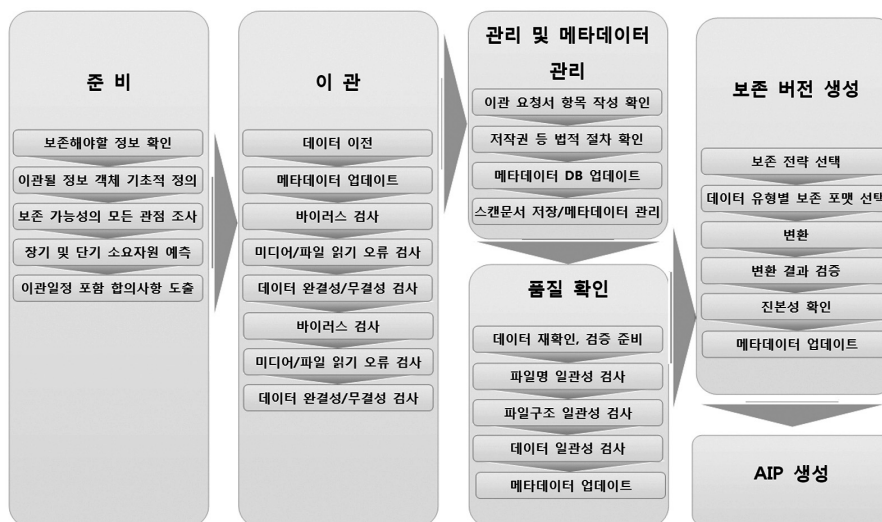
준 비

보존해야할 정보 확인

이관될 정보 객체 기초적 정의

보존 가능성의 모든 관점 조사

장기 및 단기 소요자원 예측

이관일정 포함 합의사항 도출

이 관

데이터 이전

메타데이터 업데이트

바이러스 검사

미디어/파일 읽기 오류 검사

데이터 완결성/무결성 검사

바이러스 검사

미디어/파일 읽기 오류 검사

데이터 완결성/무결성 검사

관리 및 메타데이터 관리

이관 요청서 항목 작성 확인

저작권 등 법적 절차 확인

메타데이터 DB 업데이트

스캔문서 저장/메타데이터 관리

품질 확인

데이터 재확인, 검증 준비

파일명 일관성 검사

파일구조 일관성 검사

데이터 일관성 검사

메타데이터 업데이트

보존 버전 생성

보존 전략 선택

데이터 유형별 보존 포맷 선택

변환

변환 결과 검증

진본성 확인

메타데이터 업데이트

AIP 생성